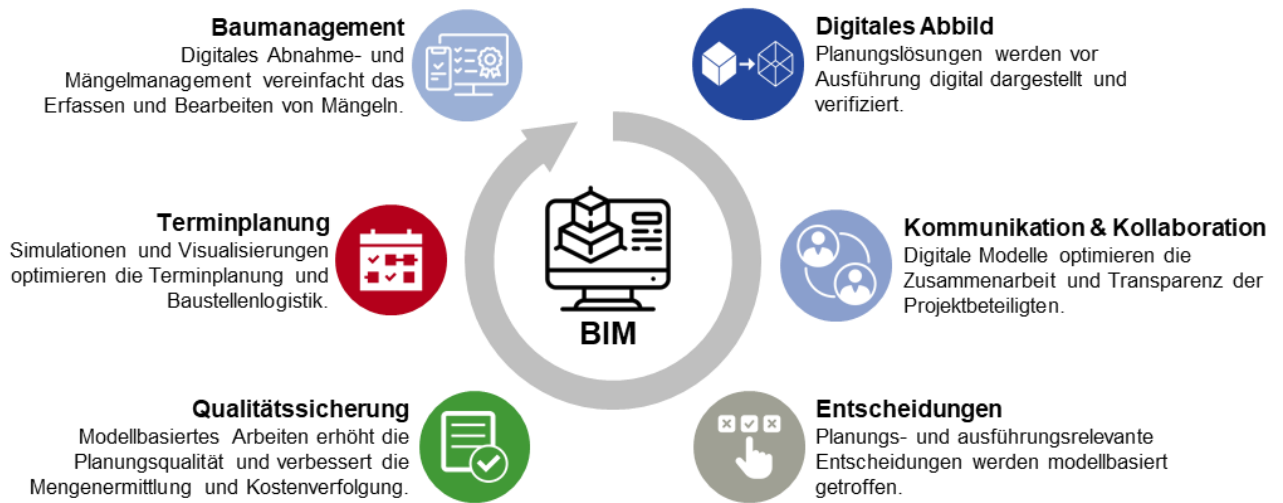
Baumanagement
Digitales Abnahme- und Mängelmanagement vereinfacht das Erfassen und Bearbeiten von Mängeln.

Digitales Abbild
Planungslösungen werden vor Ausführung digital dargestellt und verifiziert.

Terminplanung
Simulationen und Visualisierungen optimieren die Terminplanung und Baustellenlogistik.

BIM

Kommunikation & Kollaboration
Digitale Modelle optimieren die Zusammenarbeit und Transparenz der Projektbeteiligten.

Qualitätssicherung
Modellbasiertes Arbeiten erhöht die Planungsqualität und verbessert die Mengenermittlung und Kostenverfolgung.

Entscheidungen
Planungs- und ausführungsrelevante Entscheidungen werden modellbasiert getroffen.